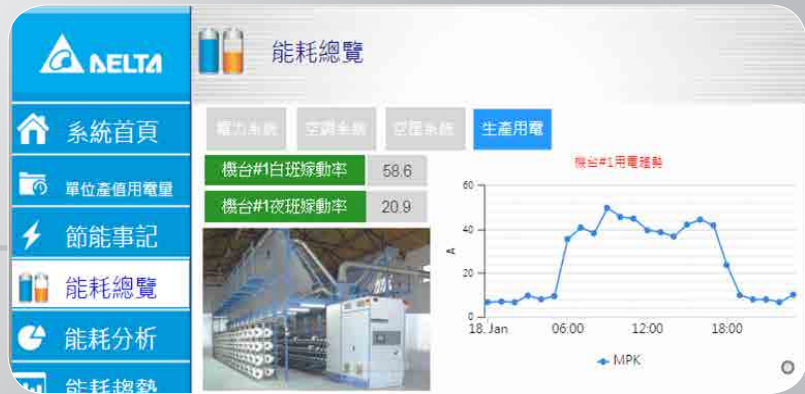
DELTA

能耗總覽

系統首頁

單位產值用電量

節能事記

能耗總覽

能耗分析

能耗趨勢

電力系統 空調系統 空壓系統 生產用電

| 機台#1白班稼動率 | 58.6 |
|---|---|
| 機台#1夜班稼動率 | 20.9 |

機台#1用電趨勢

60
40
20
0
A
18. Jan
06:00
12:00
18:00
MPK